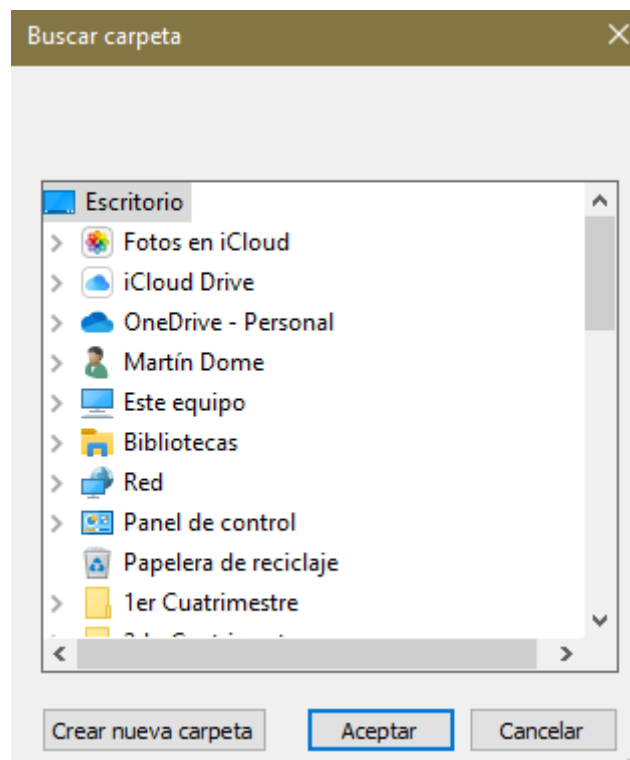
Buscar carpeta

Escritorio
Fotos en iCloud
iCloud Drive
OneDrive - Personal
Martín Dome
Este equipo
Bibliotecas
Red
Panel de control
Papelera de reciclaje
1er Cuatrimestre
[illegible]

Crear nueva carpeta
Aceptar
Cancelar